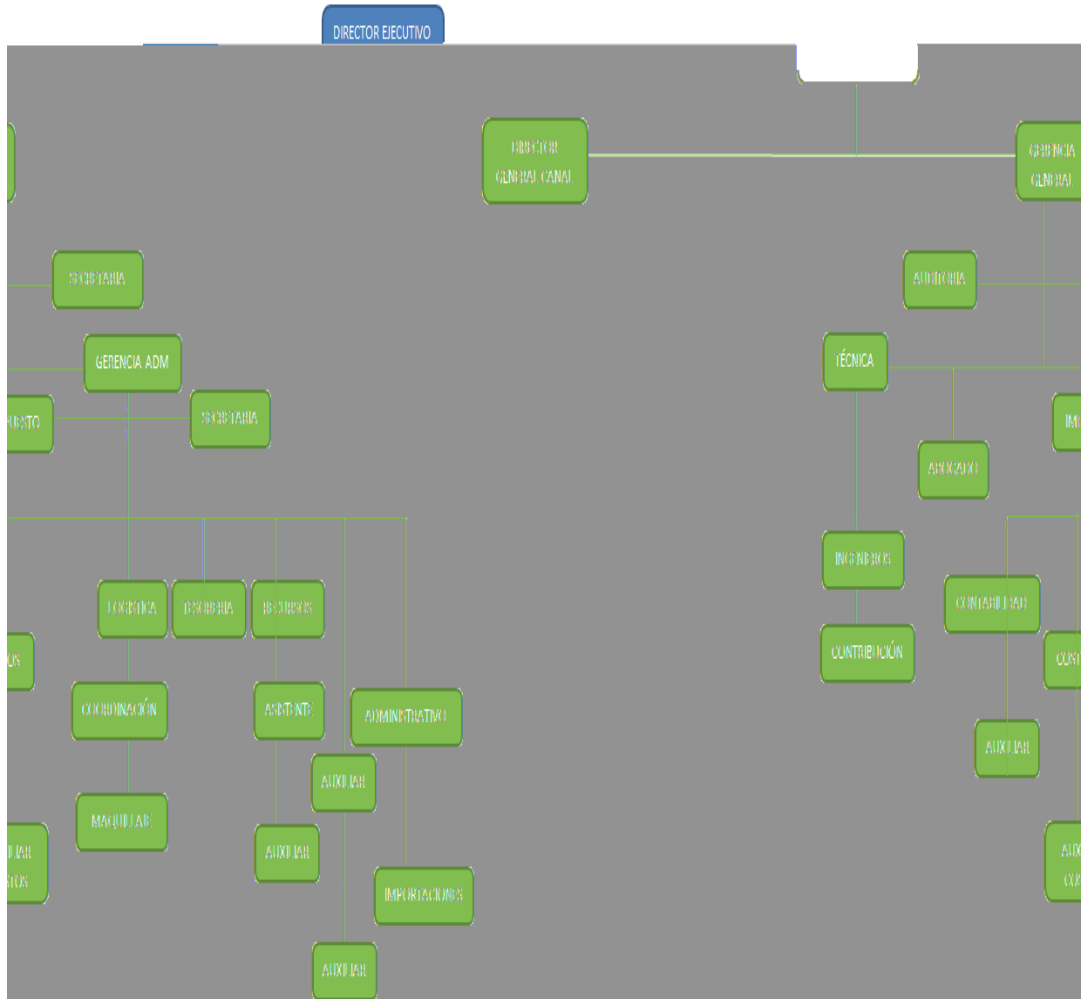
DIRECTOR EJECUTIVO

DIRECTOR GENERAL CANAL

GERENCIA GENERAL

SECRETARIA

AUDITORIA

GERENCIA ADM

TÉCNICA

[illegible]PUESTO

SECRETARIA

IM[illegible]

ABOGADO

INGENIEROS

LOGISTICA

TESORERIA

RECURSOS

CONTABILIDAD

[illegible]OS

CONTRIBUCIÓN

CONT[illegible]

COORDINACIÓN

ASISTENTE

ADMINISTRATIVO

AUXILIAR

AUXILIAR

MAQUILLAJE

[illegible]LIAR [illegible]TOS

AUXILIAR

AUX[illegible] CO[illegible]

IMPORTACIONES

AUXILIAR